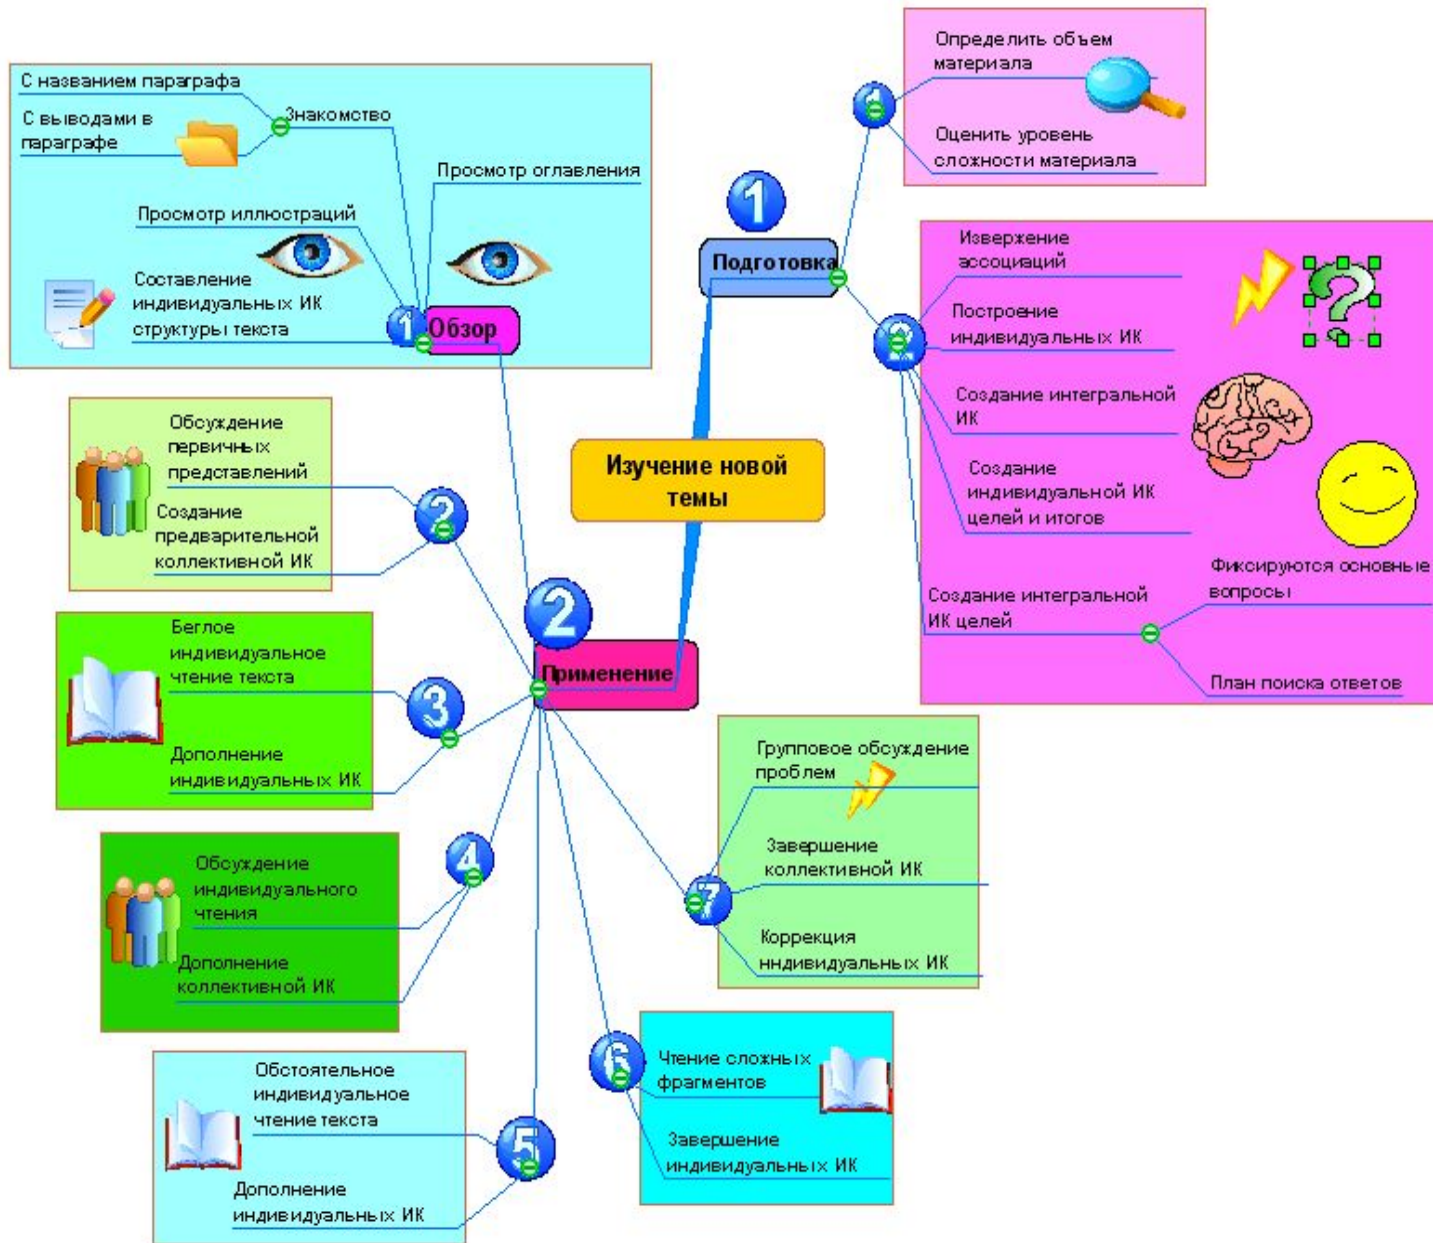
Изучение новой темы

1
Подготовка

1
Определить объем материала
Оценить уровень сложности материала

2
Извержение ассоциаций
Построение индивидуальных ИК
Создание интегральной ИК
Создание индивидуальной ИК целей и итогов
Создание интегральной ИК целей
Фиксируются основные вопросы
План поиска ответов

1
Обзор
Знакомство
С названием параграфа
С выводами в параграфе
Просмотр оглавления
Просмотр иллюстраций
Составление индивидуальных ИК структуры текста

2
Применение

2
Обсуждение первичных представлений
Создание предварительной коллективной ИК

3
Беглое индивидуальное чтение текста
Дополнение индивидуальных ИК

4
Обсуждение индивидуального чтения
Дополнение коллективной ИК

5
Обстоятельное индивидуальное чтение текста
Дополнение индивидуальных ИК

6
Чтение сложных фрагментов
Завершение индивидуальных ИК

7
Групповое обсуждение проблем
Завершение коллективной ИК
Коррекция индивидуальных ИК